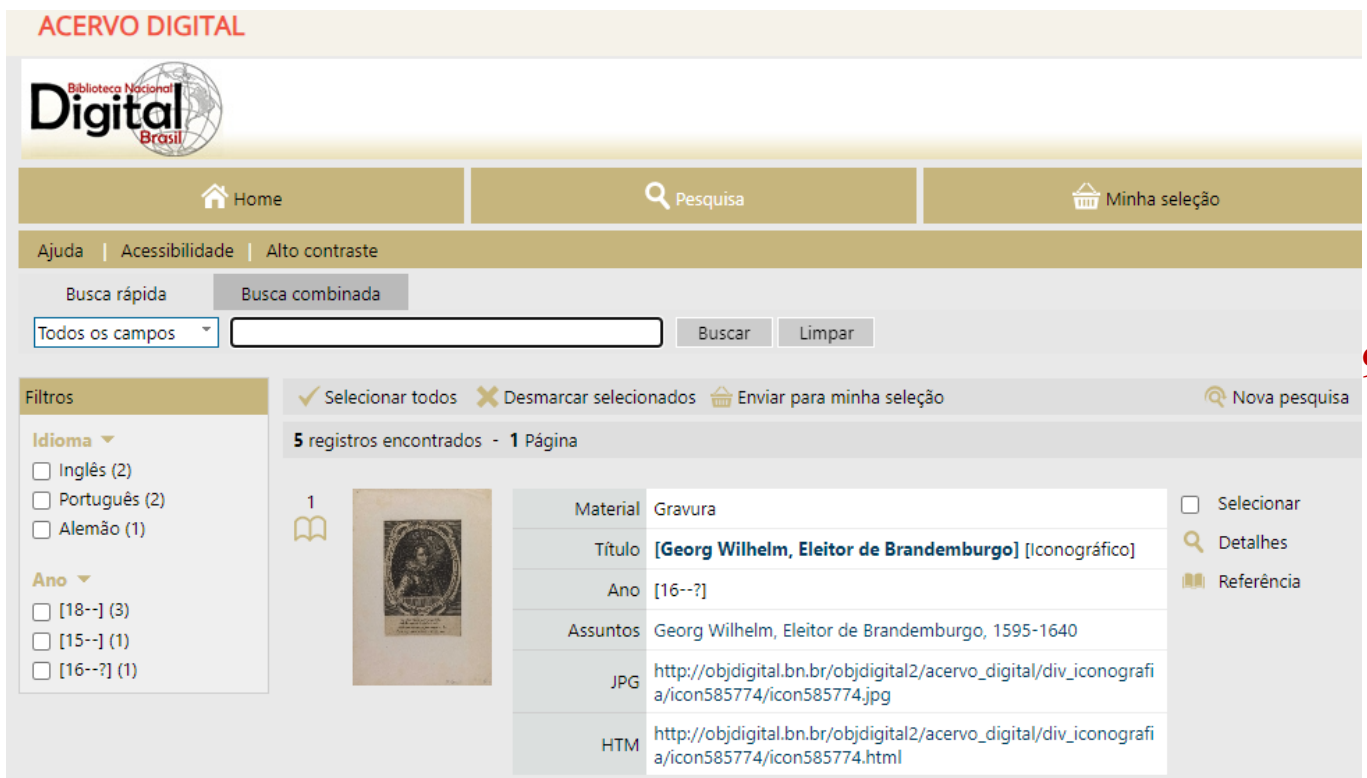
ACERVO DIGITAL

Biblioteca Nacional Digital Brasil

Home | Pesquisa | Minha seleção

Ajuda | Acessibilidade | Alto contraste

Busca rápida | Busca combinada

Todos os campos
Buscar | Limpar

Filtros

Idioma
Inglês (2)
Português (2)
Alemão (1)

Ano
[18--] (3)
[15--] (1)
[16--?] (1)

Selecionar todos | Desmarcar selecionados | Enviar para minha seleção | Nova pesquisa

5 registros encontrados - 1 Página

1

| | |
|---|---|
| Material | Gravura |
| Título | [Georg Wilhelm, Eleitor de Brandemburgo] [Iconográfico] |
| Ano | [16--?] |
| Assuntos | Georg Wilhelm, Eleitor de Brandemburgo, 1595-1640 |
| JPG | http://objdigital.bn.br/objdigital2/acervo_digital/div_iconografia/icon585774/icon585774.jpg |
| HTM | http://objdigital.bn.br/objdigital2/acervo_digital/div_iconografia/icon585774/icon585774.html |

Selecionar
Detalhes
Referência